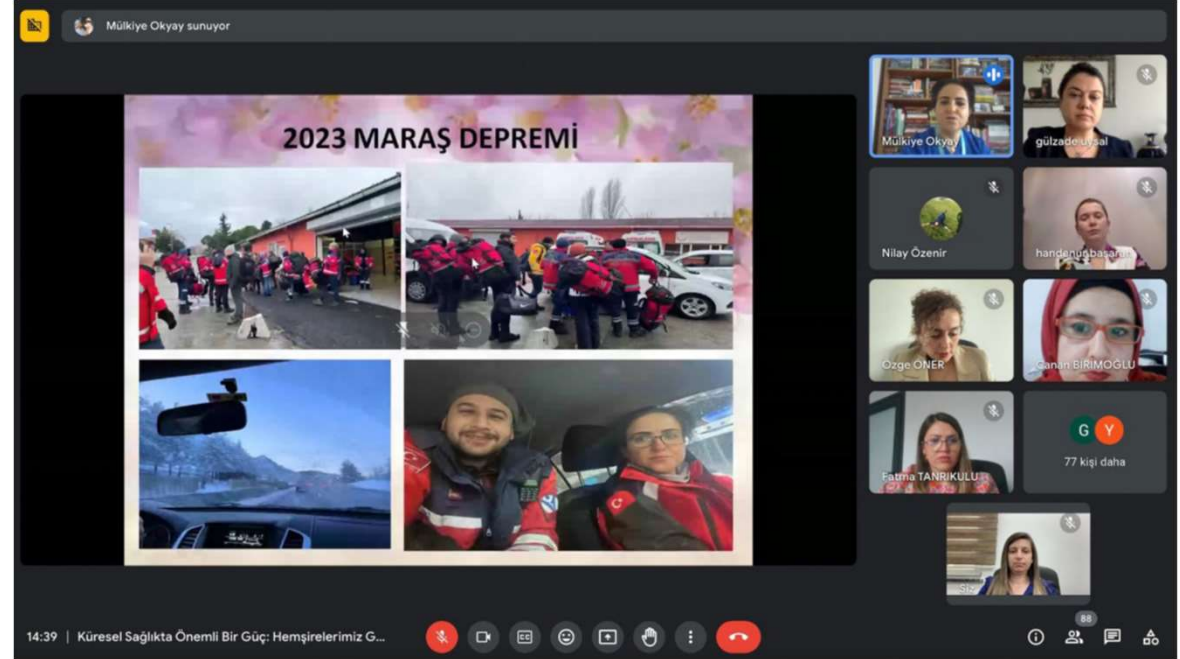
Mülkiye Okyay sunuyor

2023 MARAŞ DEPREMİ

Mülkiye Okyay

gülzade uysal

Nilay Özenir

handenur başaran

Ozge ONER

Canan BIRIMOGLU

Fatma TANRIKULU

G Y
77 kişi daha

14:39 | Küresel Sağlıkta Önemli Bir Güç: Hemşirelerimiz G...

88